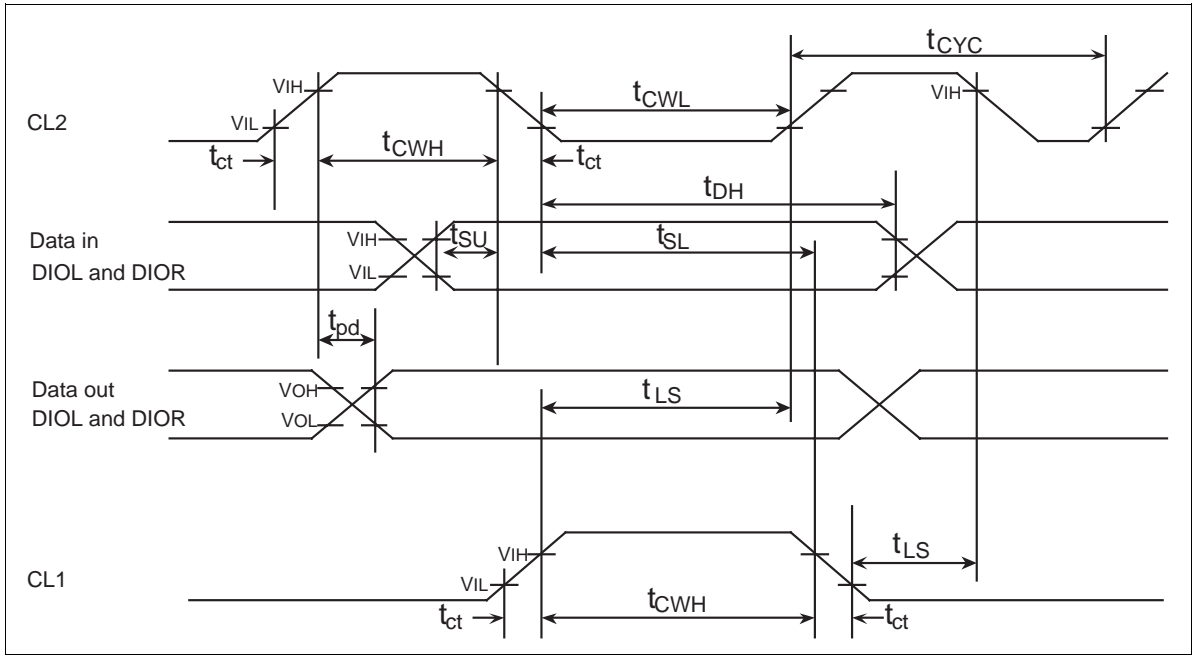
$t_{CYC}$

VIH

VIH

CL2

VIL

$t_{CWL}$

$t_{CWH}$

$t_{ct}$

$t_{ct}$

$t_{DH}$

Data in
DIOL and DIOR

VIH

$t_{SU}$

$t_{SL}$

VIL

$t_{pd}$

Data out
DIOL and DIOR

VOH

$t_{LS}$

VOL

VIH

$t_{LS}$

CL1

VIL

$t_{CWH}$

$t_{ct}$

$t_{ct}$